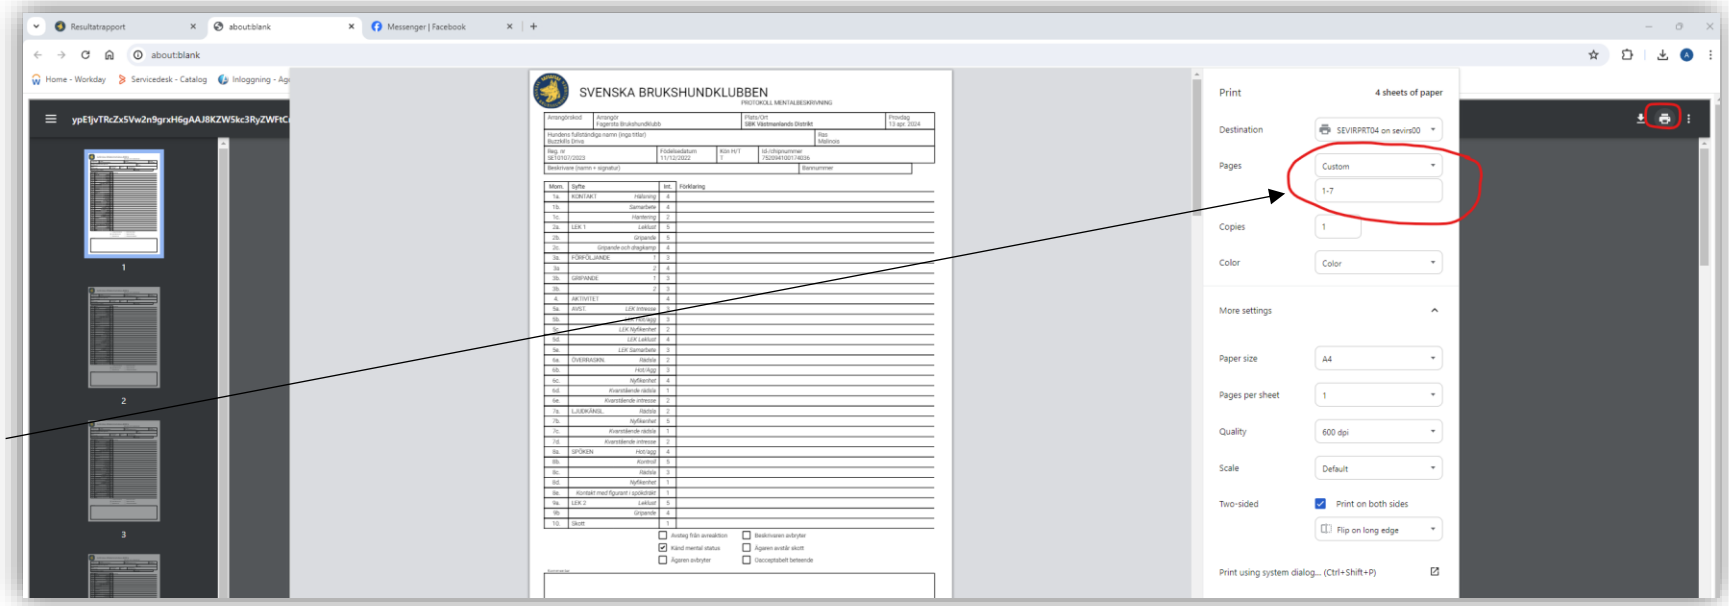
Resultatrapport
about:blank
Messenger | Facebook
about:blank
Home - Workday
Servicedesk - Catalog
Inloggning - Ag
ypEIjvTRcZx5Vw2n9grxH6gAAJ8KZW5kc3RyZWFtC

1
2
3

SVENSKA BRUKSHUNDKLUBBEN
PROTOKOLL MENTALBESKRIVNING

| Arrangörskod | Arrangör Fagersta Brukshundklubb | Plats/Ort SBK Västmanlands Distrikt | Provdag 13 apr 2024 |
|---|---|---|---|
| Hundens fullständiga namn (inga titlar) Buzzkills Diva | | Ras Malinois | |
| Reg. nr SE10107/2023 | Födelsedatum 11/12/2022 | Kön H/T T | Id-/chipnummer 752094100174036 |
| Beskrivare (namn + signatur) | | Banenummer | |

| Mom. | Syfte | Int. | Förklaring |
|---|---|---|---|
| 1a. | KONTAKT Hälsning | 4 | |
| 1b. | Samarbete | 4 | |
| 1c. | Hantering | 2 | |
| 2a. | LEK 1 Leklust | 5 | |
| 2b. | Gripande | 4 | |
| 2c. | Gripande och dragkamp | 4 | |
| 3a. | FÖRFÖLJANDE | 3 | |
| 3a. | | 4 | |
| 3b. | GRIPANDE | 2 | |
| 3b. | | 3 | |
| 4. | AKTIVITET | 4 | |
| 5a. | AVST. LEK Intresse | 5 | |
| 5b. | Hot/Agg | 3 | |
| 5c. | LEK Nyfikenhet | 2 | |
| 5d. | LEK Leklust | 4 | |
| 5e. | LEK Samarbete | 3 | |
| 6a. | ÖVERRASKN. Rädsla | 2 | |
| 6b. | Hot/Agg | 3 | |
| 6c. | Nyfikenhet | 4 | |
| 6d. | Kvarstående rädsla | 1 | |
| 6e. | Kvarstående intresse | 2 | |
| 7a. | LJUDKÄNSL. Rädsla | 2 | |
| 7b. | Nyfikenhet | 5 | |
| 7c. | Kvarstående rädsla | 1 | |
| 7d. | Kvarstående intresse | 2 | |
| 8a. | SPÖKEN Hot/agg | 4 | |
| 8b. | Kontroll | 4 | |
| 8c. | Rädsla | 3 | |
| 8d. | Nyfikenhet | 1 | |
| 8e. | Kontakt med figurant i spökdräkt | 2 | |
| 9a. | LEK 2 Leklust | 5 | |
| 9b. | Gripande | 4 | |
| 10. | Skott | | |

Avstag från avreaktion
Känd mental status
Ägaren avbryter
Beskrivaren avbryter
Ägaren avstår skott
Oacceptabelt beteende

Print
4 sheets of paper
Destination
SEVIRPRT04 on sevirs00
Pages
Custom
1-7
Copies
1
Color
Color
More settings
Paper size
A4
Pages per sheet
1
Quality
600 dpi
Scale
Default
Two-sided
Print on both sides
Flip on long edge
Print using system dialog... (Ctrl+Shift+P)